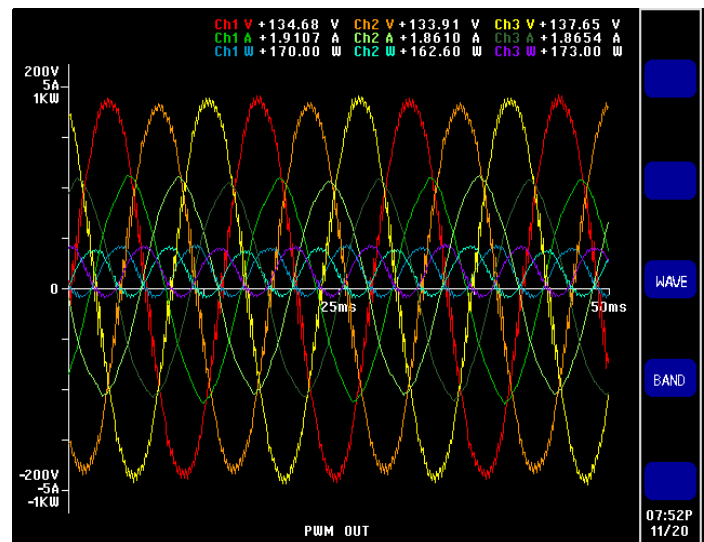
Ch1 V +134.68 V Ch2 V +133.91 V Ch3 V +137.65 V
Ch1 A +1.9107 A Ch2 A +1.8610 A Ch3 A +1.8654 A
Ch1 W +170.00 W Ch2 W +162.60 W Ch3 W +173.00 W

200V
5A
1KW

0

-200V
-5A
-1KW

25ms
50ms

WAVE

BAND

PWM OUT

07:52P
11/20